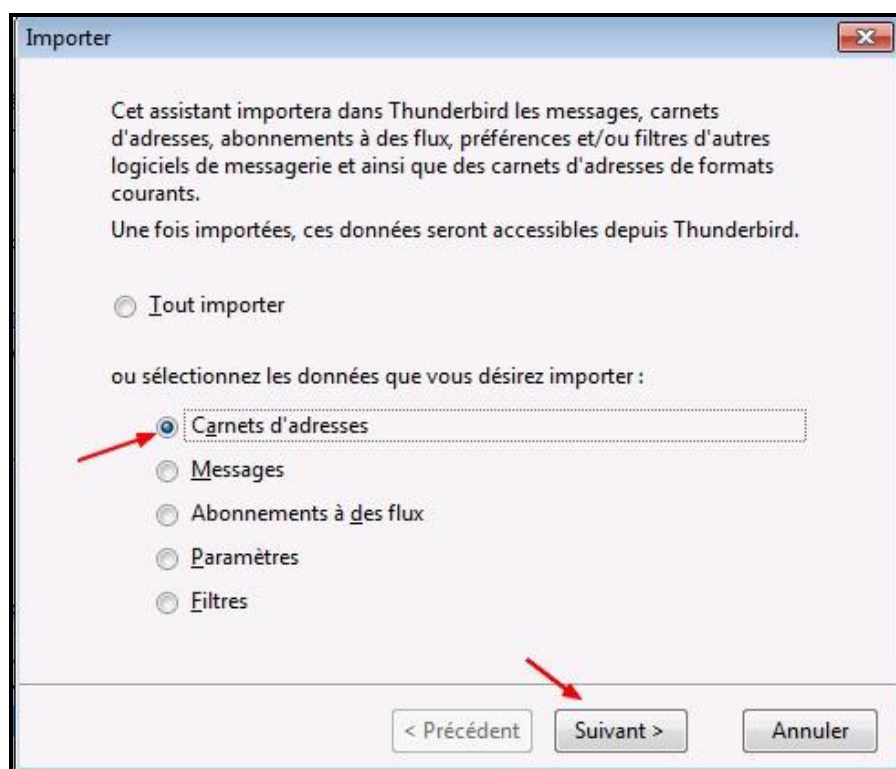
Importer

Cet assistant importera dans Thunderbird les messages, carnets d'adresses, abonnements à des flux, préférences et/ou filtres d'autres logiciels de messagerie et ainsi que des carnets d'adresses de formats courants.

Une fois importées, ces données seront accessibles depuis Thunderbird.

Tout importer

ou sélectionnez les données que vous désirez importer :

Carnets d'adresses

Messages

Abonnements à des flux

Paramètres

Filtres

< Précédent Suivant > Annuler